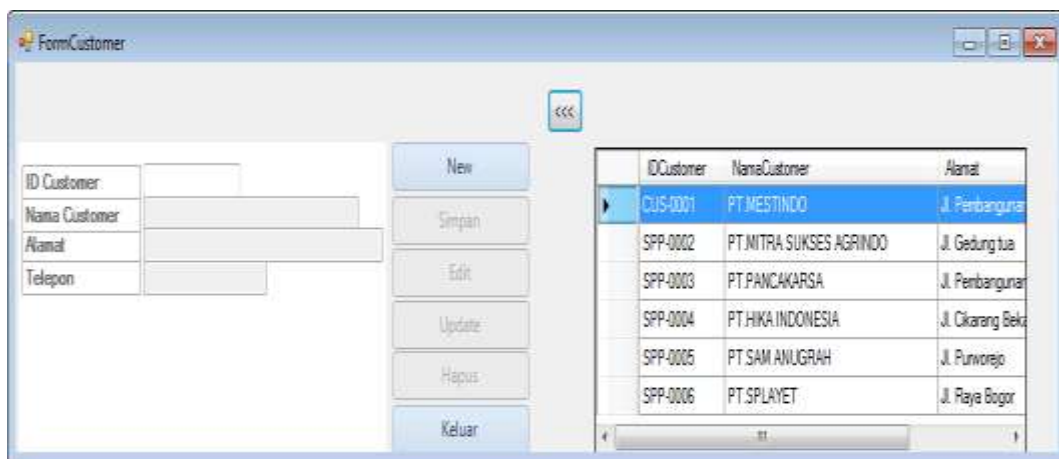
FormCustomer

<<<

ID Customer
Nama Customer
Alamat
Telepon

New
Simpan
Edit
Update
Hapus
Keluar

| | IDCustomer | NamaCustomer | Alamat |
|---|---|---|---|
| ▶ | CUS-0001 | PT.MESTINDO | Jl. Pembangunan |
| | SPP-0002 | PT.MITRA SUKSES AGRINDO | Jl. Gedung tua |
| | SPP-0003 | PT.PANCAKARSA | Jl. Pembangunan |
| | SPP-0004 | PT.HIKA INDONESIA | Jl. Cikarang Beka |
| | SPP-0005 | PT.SAM ANUGRAH | Jl. Purworejo |
| | SPP-0006 | PT.SPLAYET | Jl. Raya Bogor |

III